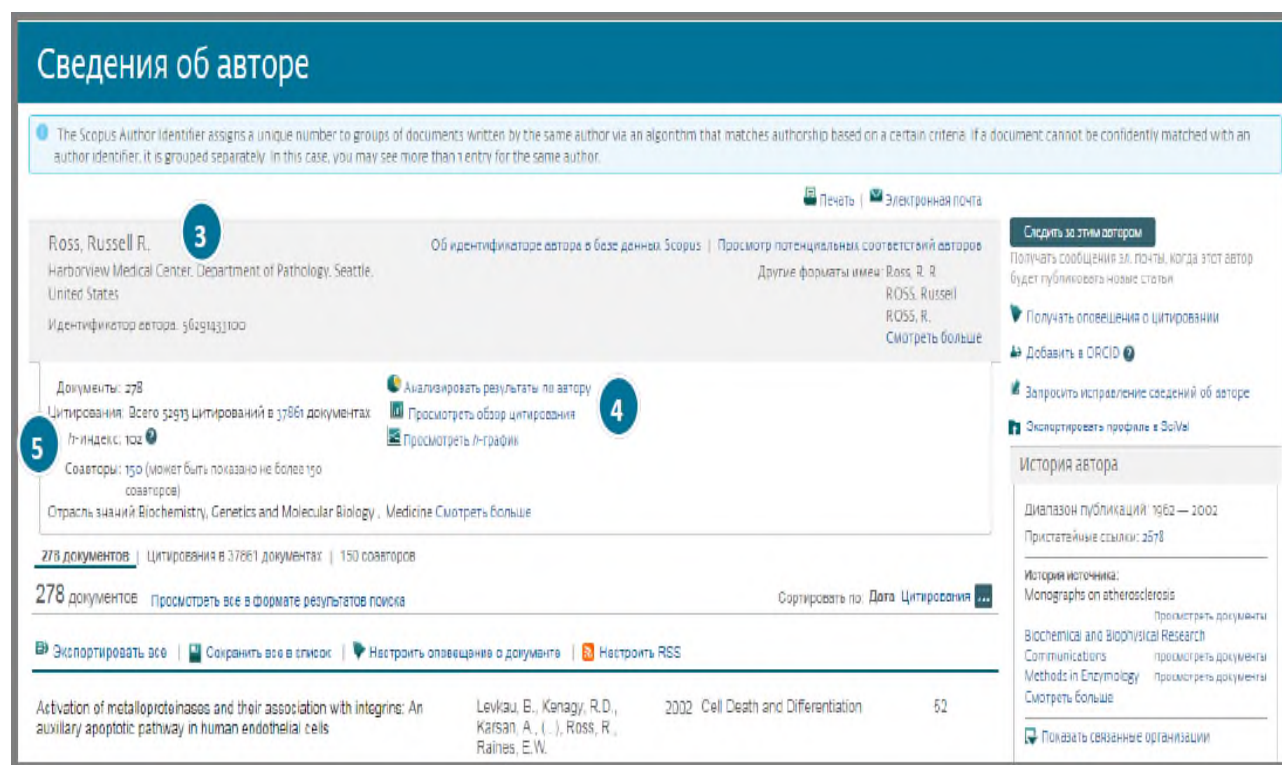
Сведения об авторе

The Scopus Author Identifier assigns a unique number to groups of documents written by the same author via an algorithm that matches authorship based on a certain criteria. If a document cannot be confidently matched with an author identifier, it is grouped separately. In this case, you may see more than 1 entry for the same author.

Печать | Электронная почта

Ross, Russell R. 3
Harborview Medical Center, Department of Pathology, Seattle, United States
Идентификатор автора: 56291433100

Об идентификаторе автора в базе данных Scopus | Просмотр потенциальных соответствий авторов
Другие форматы имени: Ross, R. R.
ROSS, Russell
ROSS, R.
Смотреть больше

Следить за этим автором
Получать сообщения эл. почты, когда этот автор будет публиковать новые статьи

Получать оповещения о цитировании
Добавить в ORCID
Запросить исправление сведений об авторе
Экспортировать профиль в SciVal

Документы: 278
Цитирования: Всего 52913 цитирований в 37861 документах
h-индекс: 102
Соавторы: 150 (может быть показано не более 150 соавторов)
Отрасль знаний Biochemistry, Genetics and Molecular Biology , Medicine Смотреть больше

5

Анализировать результаты по автору
Просмотреть обзор цитирования
Просмотреть h-график
4

История автора
Диапазон публикаций: 1962 — 2002
Пристатейные ссылки: 2578
История источника:
Monographs on atherosclerosis
Просмотреть документы
Biochemical and Biophysical Research Communications Просмотреть документы
Methods in Enzymology Просмотреть документы
Смотреть больше

Показать связанные организации

278 документов | Цитирования в 37861 документах | 150 соавторов

278 документов Просмотреть все в формате результатов поиска
Сортировать по: Дата Цитирования ...

Экспортировать все | Сохранить все в список | Настроить оповещения о документе | Настроить RSS

| Activation of metalloproteinases and their association with integrins: An auxiliary apoptotic pathway in human endothelial cells | Levkau, B., Kenagy, R.D., Karsan, A., (...), Ross, R., Raines, E.W. | 2002 | Cell Death and Differentiation | 52 |
|---|---|---|---|---|